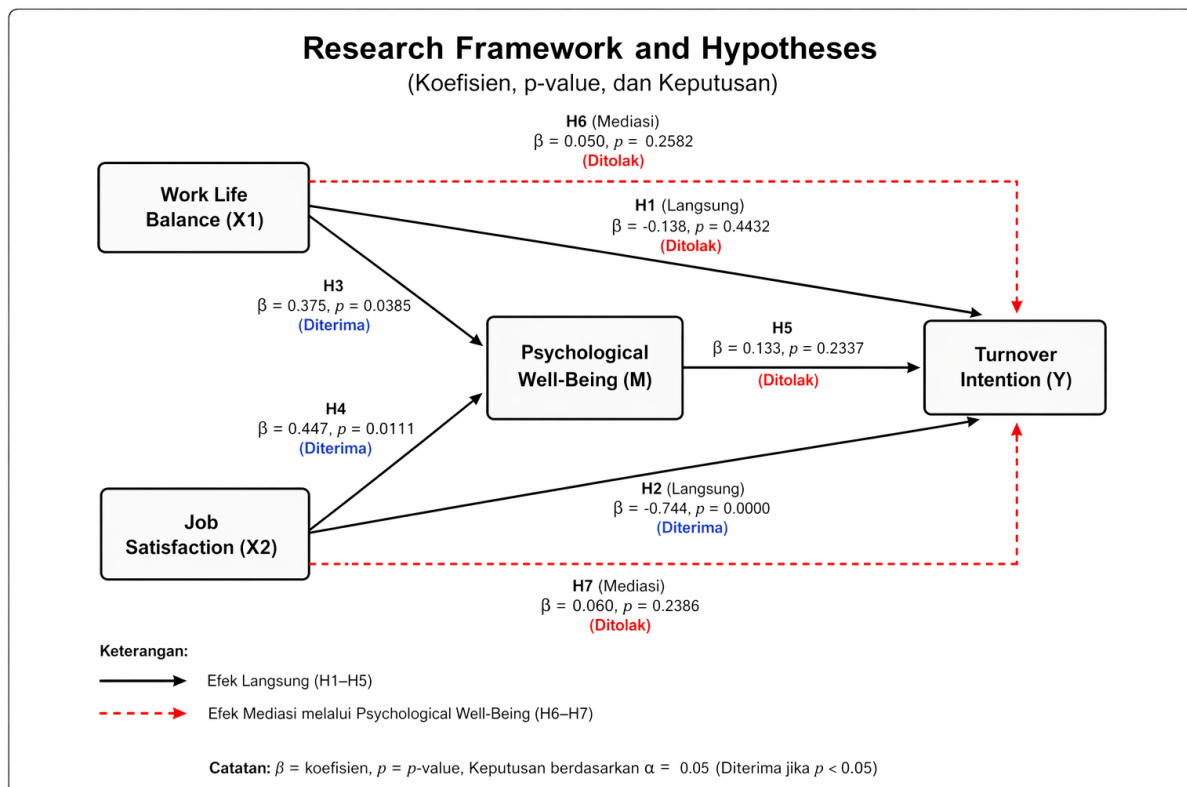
Research Framework and Hypotheses

(Koefisien, p-value, dan Keputusan)

H6 (Mediasi)
$\beta$ = 0.050, $p$ = 0.2582
(Ditolak)

Work Life Balance (X1)

H1 (Langsung)
$\beta$ = -0.138, $p$ = 0.4432
(Ditolak)

H3
$\beta$ = 0.375, $p$ = 0.0385
(Diterima)

Psychological Well-Being (M)

H5
$\beta$ = 0.133, $p$ = 0.2337
(Ditolak)

Turnover Intention (Y)

H4
$\beta$ = 0.447, $p$ = 0.0111
(Diterima)

Job Satisfaction (X2)

H2 (Langsung)
$\beta$ = -0.744, $p$ = 0.0000
(Diterima)

H7 (Mediasi)
$\beta$ = 0.060, $p$ = 0.2386
(Ditolak)

Keterangan:

Efek Langsung (H1–H5)

Efek Mediasi melalui Psychological Well-Being (H6–H7)

Catatan: $\beta$ = koefisien, $p$ = $p$-value, Keputusan berdasarkan $\alpha$ = 0.05 (Diterima jika $p$ < 0.05)